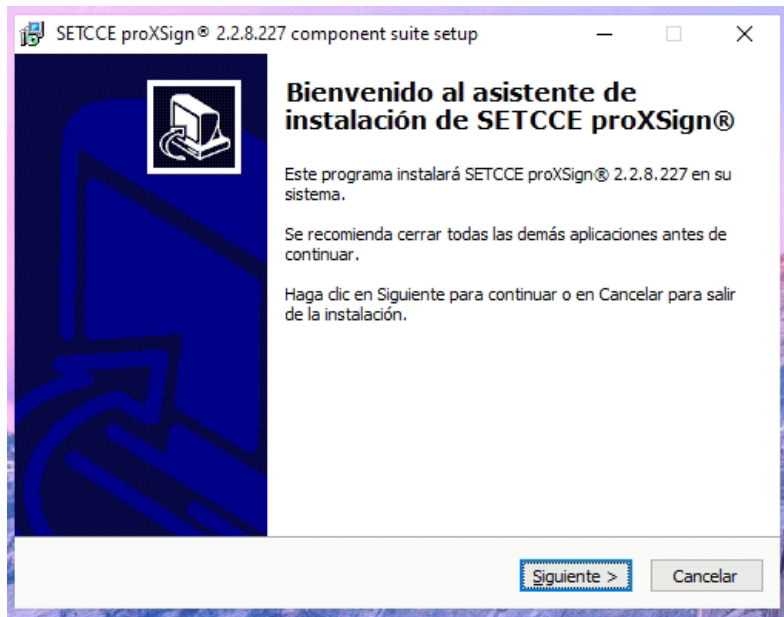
SETCCE proXSign® 2.2.8.227 component suite setup

Bienvenido al asistente de instalación de SETCCE proXSign®

Este programa instalará SETCCE proXSign® 2.2.8.227 en su sistema.

Se recomienda cerrar todas las demás aplicaciones antes de continuar.

Haga clic en Siguiente para continuar o en Cancelar para salir de la instalación.

Siguiente >

Cancelar